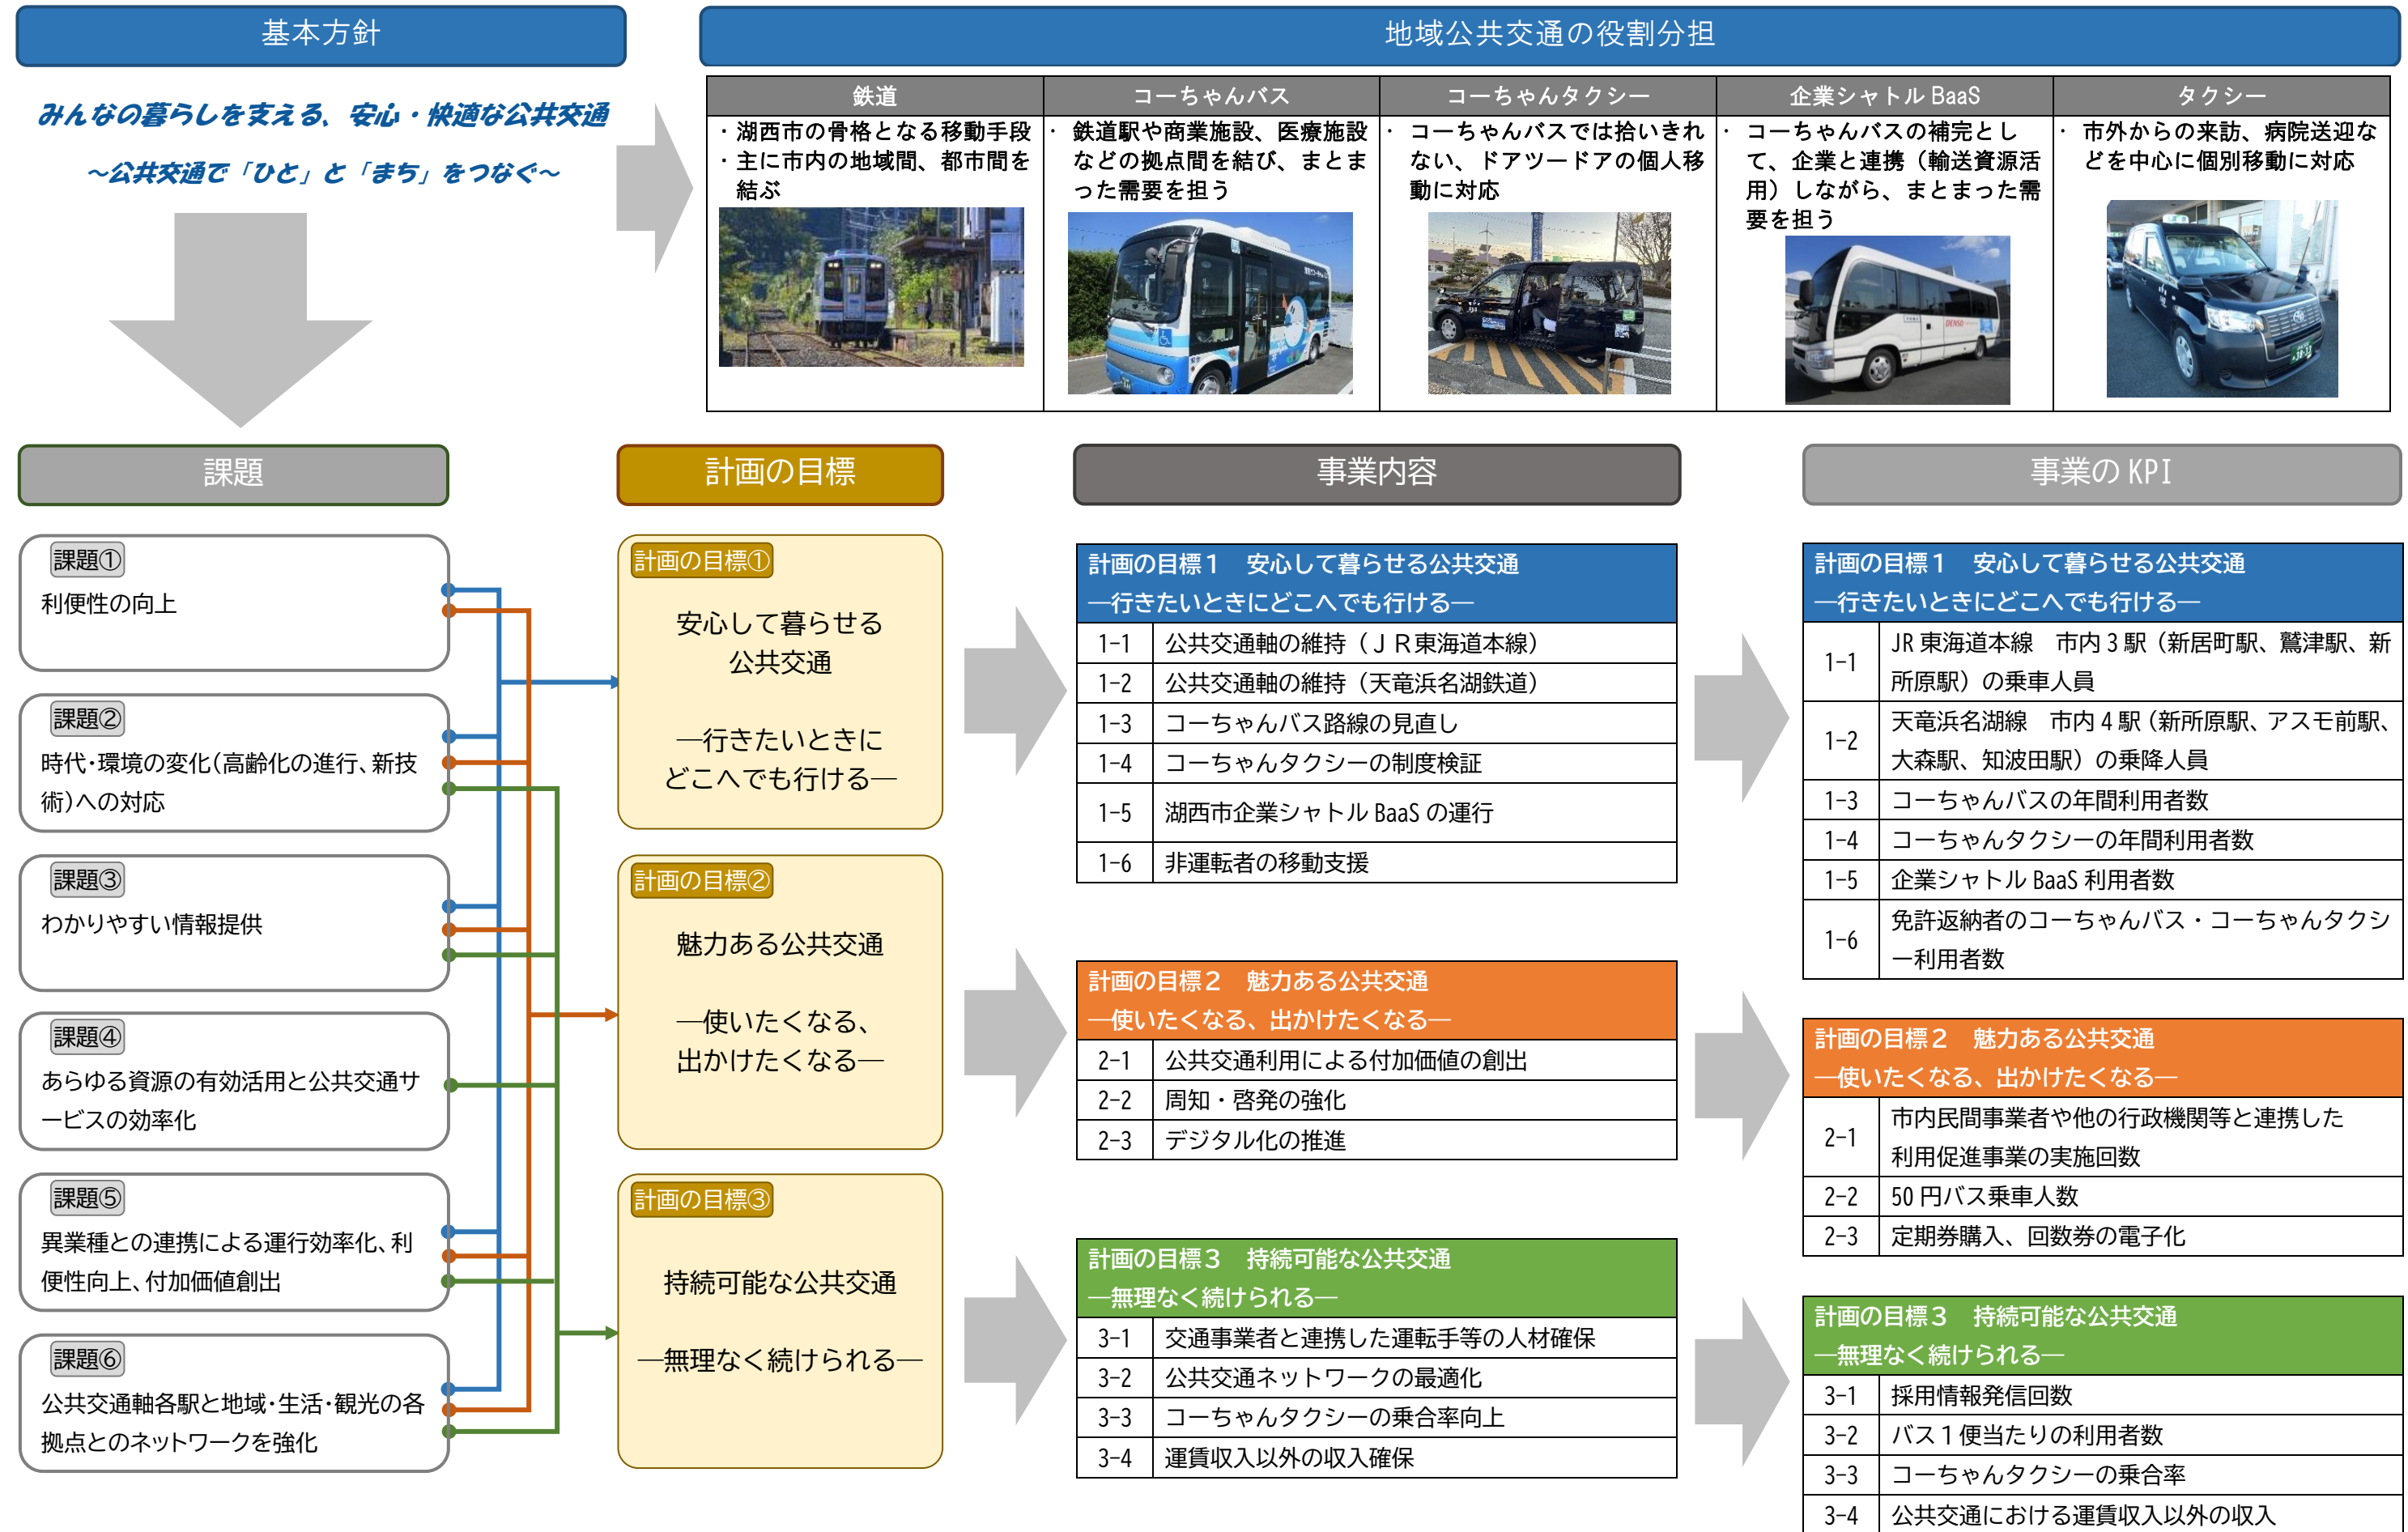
基本方針

みんなの暮らしを支える、安心・快適な公共交通

～公共交通で「ひと」と「まち」をつなぐ～

地域公共交通の役割分担

| 鉄道 | コーちゃんバス | コーちゃんタクシー | 企業シャトル BaaS | タクシー |
|---|---|---|---|---|
| ・湖西市の骨格となる移動手段 ・主に市内の地域間、都市間を結ぶ | ・鉄道駅や商業施設、医療施設などの拠点間を結び、まとまった需要を担う | ・コーちゃんバスでは拾いきれない、ドアツードアの個人移動に対応 | ・コーちゃんバスの補完として、企業と連携（輸送資源活用）しながら、まとまった需要を担う | ・市外からの来訪、病院送迎などを中心に個別移動に対応 |

課題

課題①
利便性の向上

課題②
時代･環境の変化(高齢化の進行、新技術)への対応

課題③
わかりやすい情報提供

課題④
あらゆる資源の有効活用と公共交通サービスの効率化

課題⑤
異業種との連携による運行効率化、利便性向上、付加価値創出

課題⑥
公共交通軸各駅と地域･生活･観光の各拠点とのネットワークを強化

計画の目標

計画の目標①
安心して暮らせる公共交通
―行きたいときにどこへでも行ける―

計画の目標②
魅力ある公共交通
―使いたくなる、出かけたくなる―

計画の目標③
持続可能な公共交通
―無理なく続けられる―

事業内容

計画の目標１　安心して暮らせる公共交通
―行きたいときにどこへでも行ける―

| 1-1 | 公共交通軸の維持（ＪＲ東海道本線） |
|---|---|
| 1-2 | 公共交通軸の維持（天竜浜名湖鉄道） |
| 1-3 | コーちゃんバス路線の見直し |
| 1-4 | コーちゃんタクシーの制度検証 |
| 1-5 | 湖西市企業シャトル BaaS の運行 |
| 1-6 | 非運転者の移動支援 |

計画の目標２　魅力ある公共交通
―使いたくなる、出かけたくなる―

| 2-1 | 公共交通利用による付加価値の創出 |
|---|---|
| 2-2 | 周知・啓発の強化 |
| 2-3 | デジタル化の推進 |

計画の目標３　持続可能な公共交通
―無理なく続けられる―

| 3-1 | 交通事業者と連携した運転手等の人材確保 |
|---|---|
| 3-2 | 公共交通ネットワークの最適化 |
| 3-3 | コーちゃんタクシーの乗合率向上 |
| 3-4 | 運賃収入以外の収入確保 |

事業の KPI

計画の目標１　安心して暮らせる公共交通
―行きたいときにどこへでも行ける―

| 1-1 | JR 東海道本線　市内３駅（新居町駅、鷲津駅、新所原駅）の乗車人員 |
|---|---|
| 1-2 | 天竜浜名湖線　市内４駅（新所原駅、アスモ前駅、大森駅、知波田駅）の乗降人員 |
| 1-3 | コーちゃんバスの年間利用者数 |
| 1-4 | コーちゃんタクシーの年間利用者数 |
| 1-5 | 企業シャトル BaaS 利用者数 |
| 1-6 | 免許返納者のコーちゃんバス・コーちゃんタクシー利用者数 |

計画の目標２　魅力ある公共交通
―使いたくなる、出かけたくなる―

| 2-1 | 市内民間事業者や他の行政機関等と連携した利用促進事業の実施回数 |
|---|---|
| 2-2 | 50 円バス乗車人数 |
| 2-3 | 定期券購入、回数券の電子化 |

計画の目標３　持続可能な公共交通
―無理なく続けられる―

| 3-1 | 採用情報発信回数 |
|---|---|
| 3-2 | バス１便当たりの利用者数 |
| 3-3 | コーちゃんタクシーの乗合率 |
| 3-4 | 公共交通における運賃収入以外の収入 |